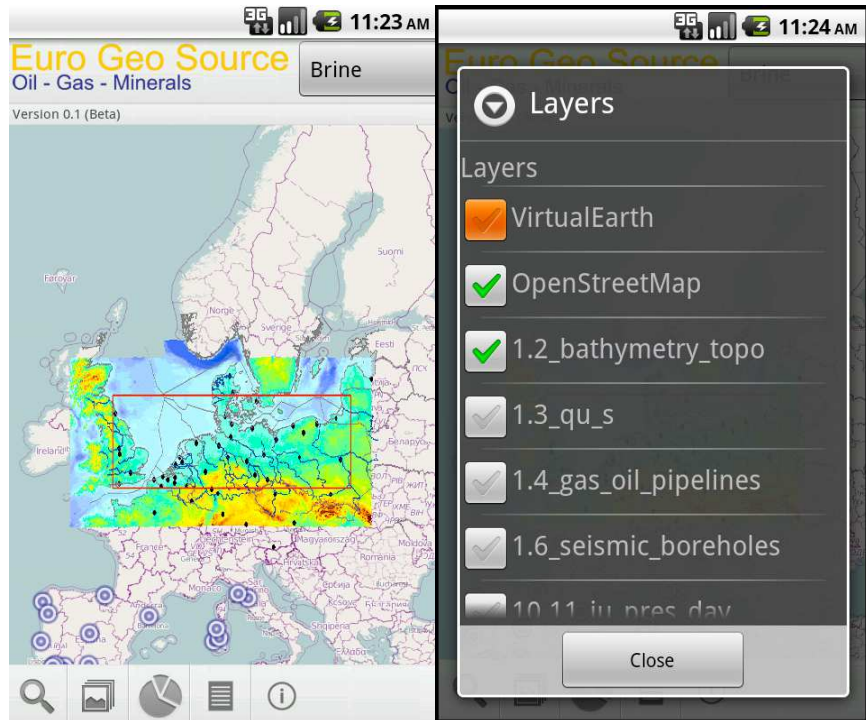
3G 11:23 AM

Euro Geo Source
Oil - Gas - Minerals

Brine

Version 0.1 (Beta)

Suomi

Føroyar

Norge

Sverige

Eesti

Ireland

Беларусь

Magyarország

Moldova

Hrvatska

Shqipëria

3G 11:24 AM

Layers

Layers

VirtualEarth

OpenStreetMap

1.2_bathymetry_topo

1.3_qu_s

1.4_gas_oil_pipelines

1.6_seismic_boreholes

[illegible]

Close